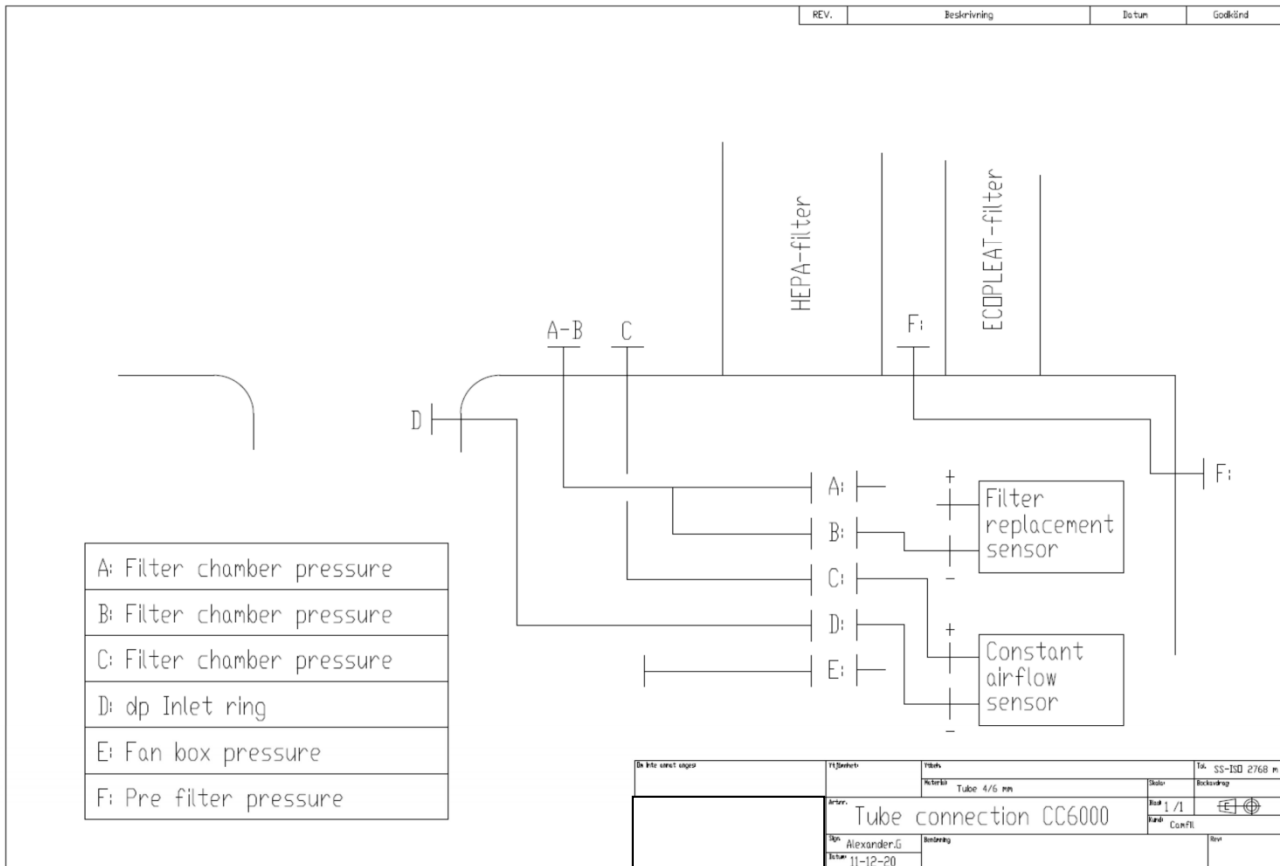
| REV. | Beskrivning | Datum | Godkänd |
|---|---|---|---|

HEPA-filter

ECOPLEAT-filter

A-B C F:

D

F:

A: B: C: D: E:

+

Filter replacement sensor

−

+

Constant airflow sensor

−

| A: Filter chamber pressure |
|---|
| B: Filter chamber pressure |
| C: Filter chamber pressure |
| D: dp Inlet ring |
| E: Fan box pressure |
| F: Pre filter pressure |

Om inte annat anges

Ytjämnhet

Mått

Material Tube 4/6 mm

Skala 1 /1

Tol. SS-ISO 2768 m

Beställning

Blad

Artnr.

Tube connection CC6000

Kund Camfil

Sign. Alexander.G

Benämning

Datum 11-12-20

Rev